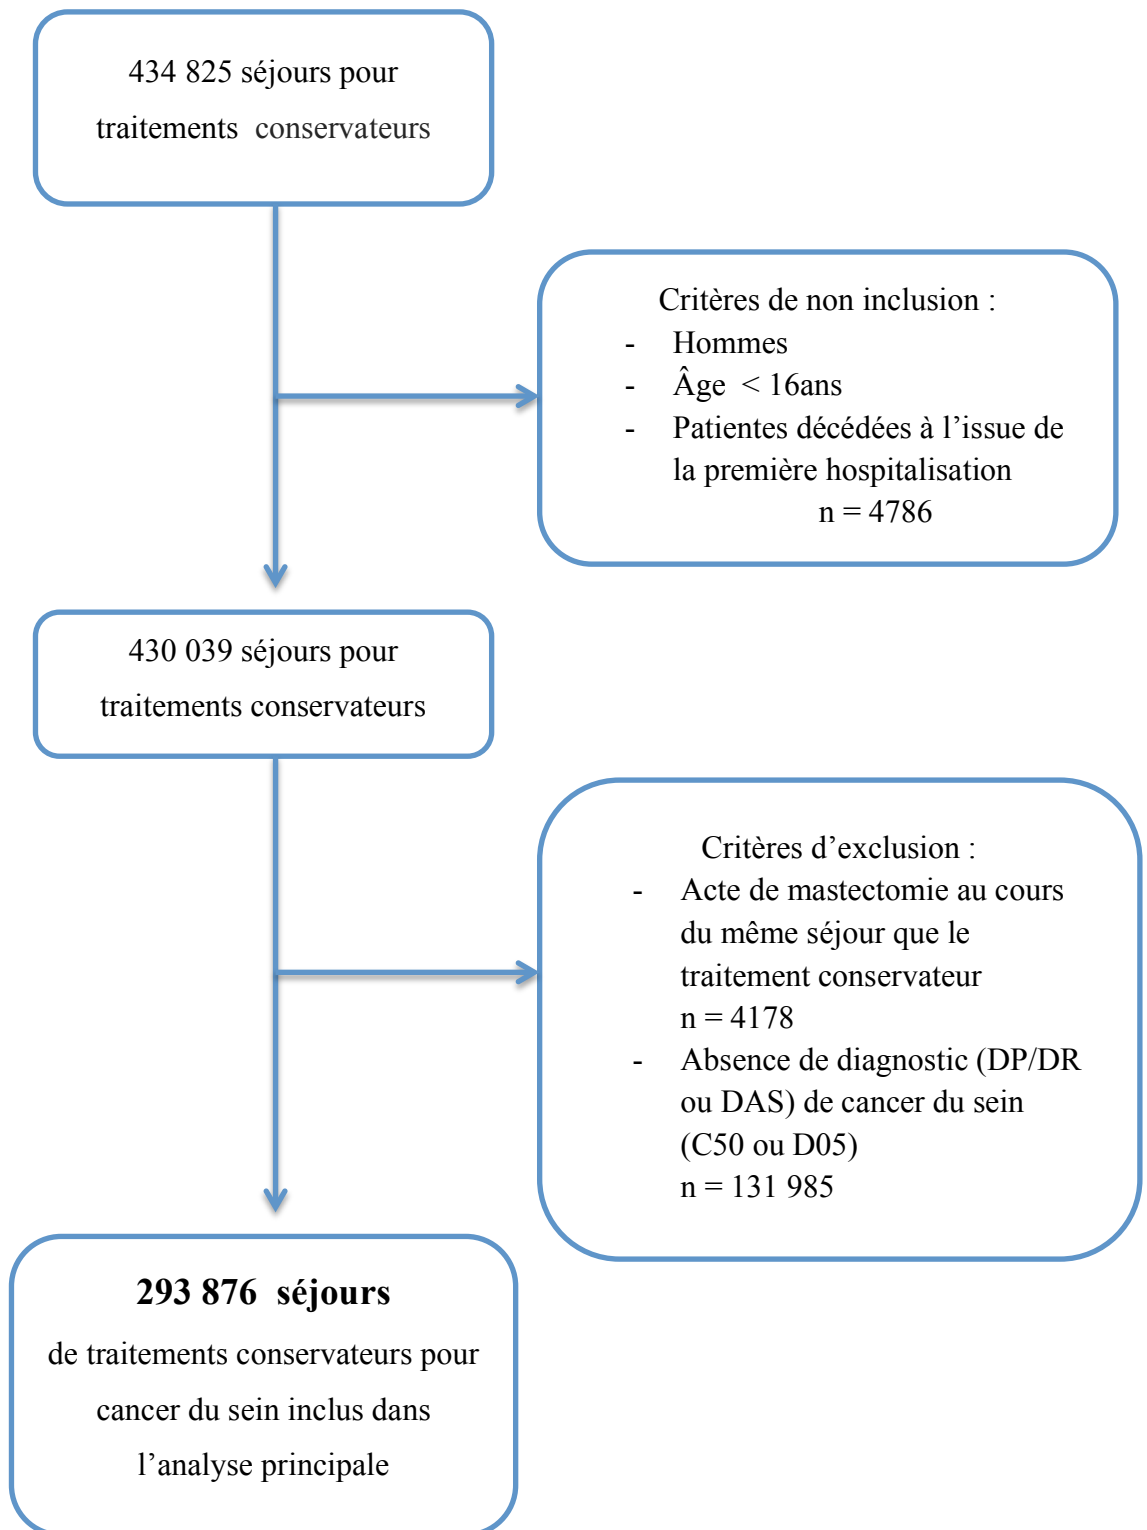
434 825 séjours pour traitements conservateurs

Critères de non inclusion :
- Hommes
- Âge < 16ans
- Patientes décédées à l’issue de la première hospitalisation
n = 4786

430 039 séjours pour traitements conservateurs

Critères d’exclusion :
- Acte de mastectomie au cours du même séjour que le traitement conservateur
n = 4178
- Absence de diagnostic (DP/DR ou DAS) de cancer du sein (C50 ou D05)
n = 131 985

**293 876 séjours**
de traitements conservateurs pour cancer du sein inclus dans l’analyse principale